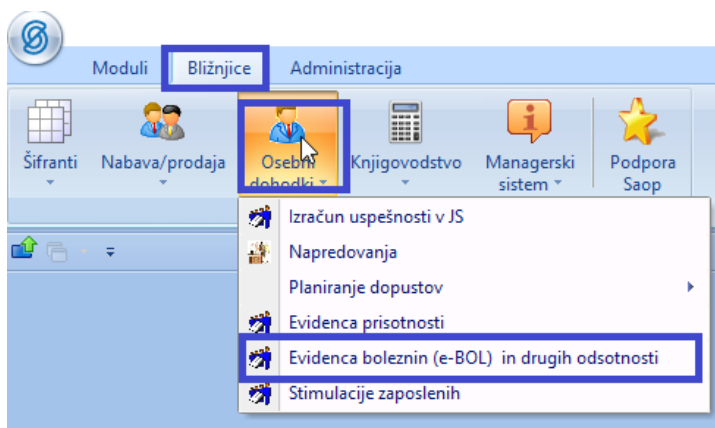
Moduli
Bližnjice
Administracija

Šifranti
Nabava/prodaja
Osebni dohodki
Knjigovodstvo
Managerski sistem
Podpora Saop

Izračun uspešnosti v JS
Napredovanja
Planiranje dopustov
Evidenca prisotnosti
Evidenca boleznin (e-BOL) in drugih odsotnosti
Stimulacije zaposlenih